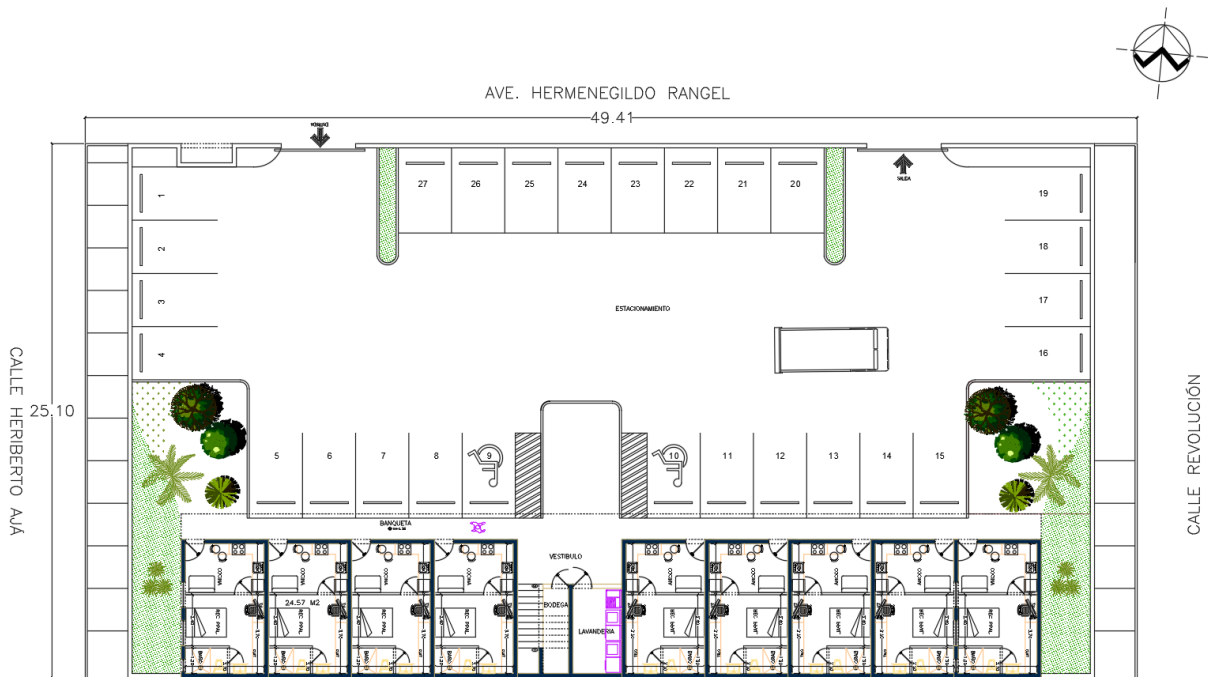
AVE. HERMENEGILDO RANGEL

49.41

ENTRADA

SALIDA

27 26 25 24 23 22 21 20

19

1

18

2

3

17

ESTACIONAMIENTO

4

16

CALLE HERIBERTO AJÁ

25.10

CALLE REVOLUCIÓN

5 6 7 8 9 10 11 12 13 14 15

BANQUETA

VESTIBULO

24.57 M2

BODEGA

LAVANDERIA

COCINA

REC. PPAL.

BAÑO